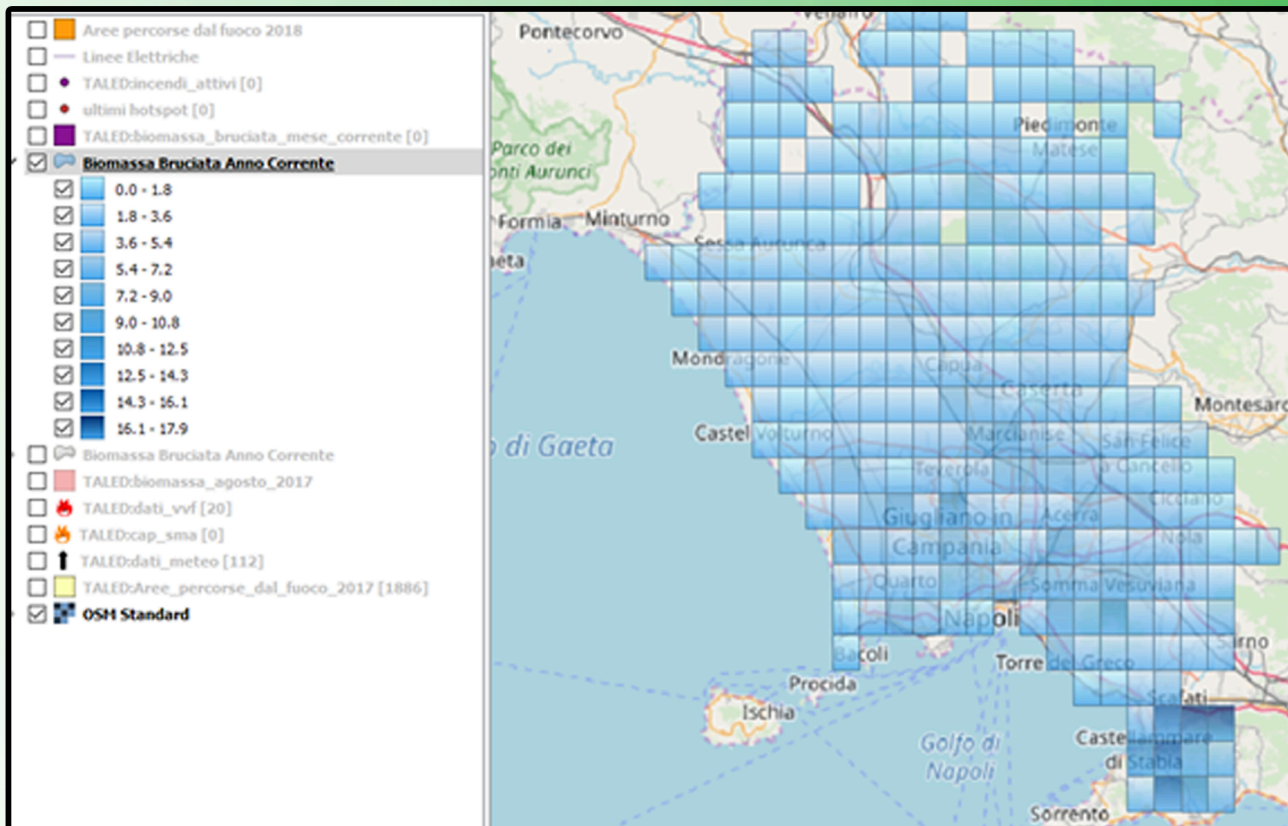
Aree percorse dal fuoco 2018
Linee Elettriche
TALED:incendi_attivi [0]
ultimi hotspot [0]
TALED:biomassa_bruciata_mese_corrente [0]
Biomassa Bruciata Anno Corrente
0.0 - 1.8
1.8 - 3.6
3.6 - 5.4
5.4 - 7.2
7.2 - 9.0
9.0 - 10.8
10.8 - 12.5
12.5 - 14.3
14.3 - 16.1
16.1 - 17.9
Biomassa Bruciata Anno Corrente
TALED:biomassa_agosto_2017
TALED:dati_vvf [20]
TALED:cap_sma [0]
TALED:dati_meteo [112]
TALED:Aree_percorse_dal_fuoco_2017 [1886]
OSM Standard

Velletro
Pontecorvo
Piedimonte Matese
Parco dei Monti Aurunci
Formia
Minturno
Sessa Aurunca
Gaeta
Mondragone
Capua
Caserta
Montesarc
Golfo di Gaeta
Castel Volturno
Marcianise
San Felice a Cancello
Teverola
Cicciano
Giugliano in Campania
Acerra
Nola
Quarto
Somma Vesuviana
Napoli
Sarno
Bacoli
Torre del Greco
Procida
Scafati
Ischia
Castellammare di Stabia
Golfo di Napoli
Sorrento